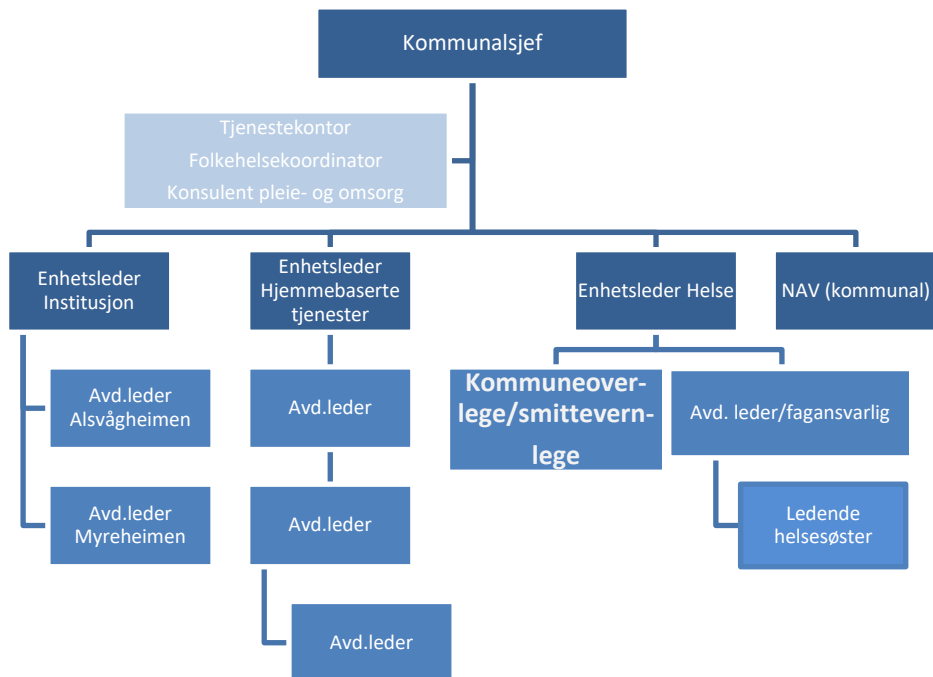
Kommunalsjef

Tjenestekontor
Folkehelsekoordinator
Konsulent pleie- og omsorg

Enhetsleder Institusjon

Enhetsleder Hjemmebaserte tjenester

Enhetsleder Helse

NAV (kommunal)

Avd.leder Alsvågheimen

Avd.leder Myreheimen

Avd.leder

Avd.leder

Avd.leder

Kommuneoverlege/smittevernlege

Avd. leder/fagansvarlig

Ledende helsesøster